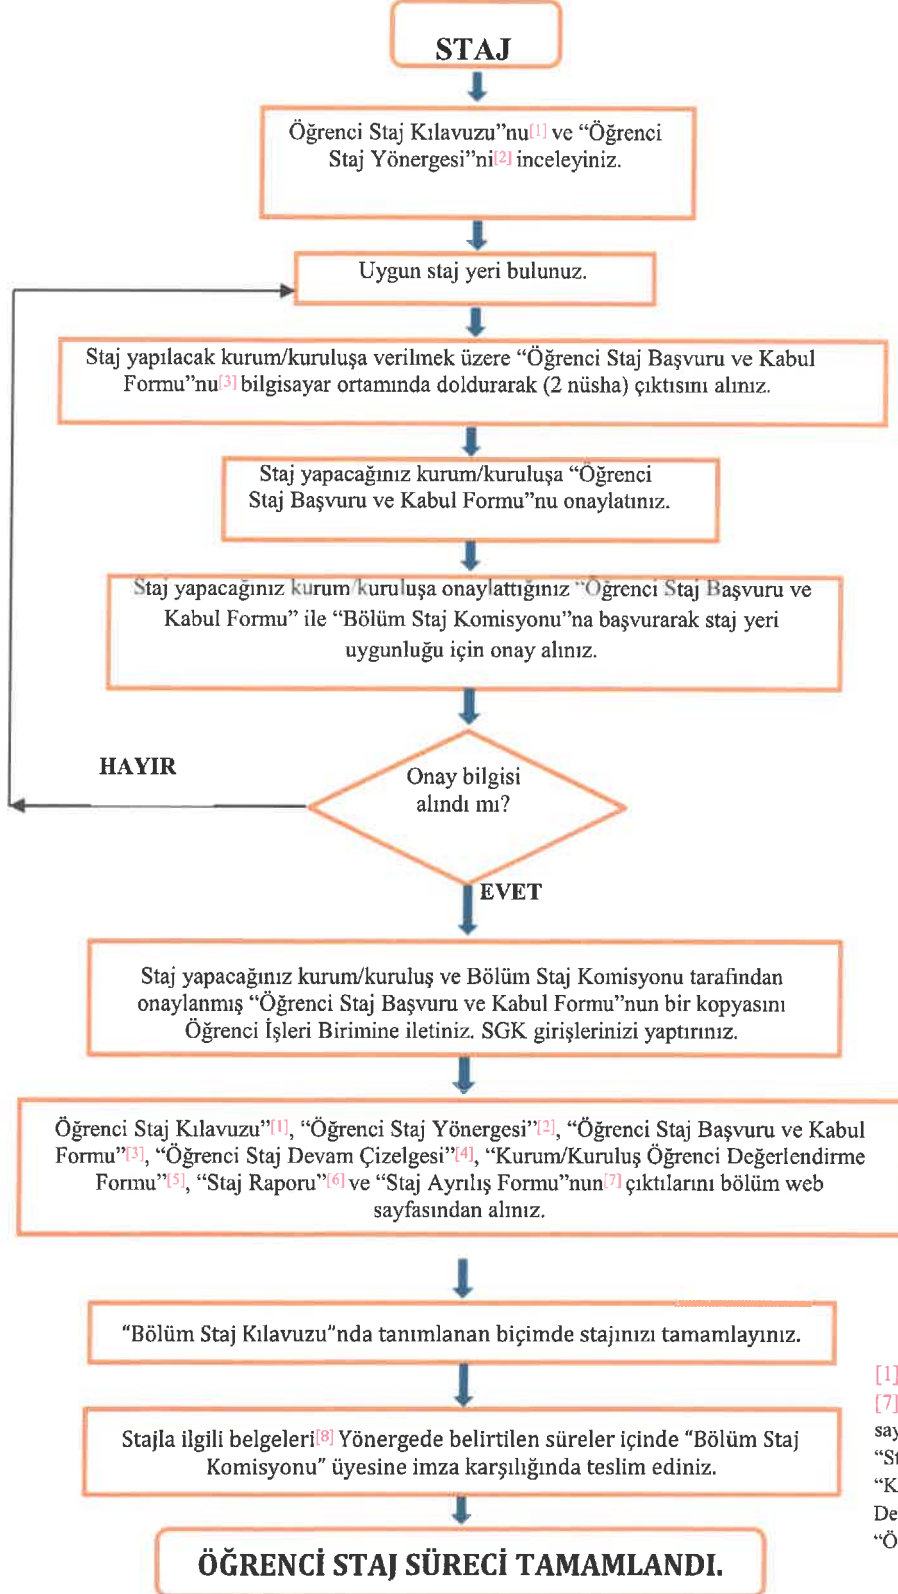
STAJ

Öğrenci Staj Kılavuzu"nu[1] ve "Öğrenci Staj Yönergesi"ni[2] inceleyiniz.

Uygun staj yeri bulunuz.

Staj yapılacak kurum/kuruluşa verilmek üzere "Öğrenci Staj Başvuru ve Kabul Formu"nu[3] bilgisayar ortamında doldurarak (2 nüsha) çıktısını alınız.

Staj yapacağınız kurum/kuruluşa "Öğrenci Staj Başvuru ve Kabul Formu"nu onaylatınız.

Staj yapacağınız kurum/kuruluşa onaylattığınız "Öğrenci Staj Başvuru ve Kabul Formu" ile "Bölüm Staj Komisyonu"na başvurarak staj yeri uygunluğu için onay alınız.

HAYIR

Onay bilgisi alındı mı?

EVET

Staj yapacağınız kurum/kuruluş ve Bölüm Staj Komisyonu tarafından onaylanmış "Öğrenci Staj Başvuru ve Kabul Formu"nun bir kopyasını Öğrenci İşleri Birimine iletiniz. SGK girişlerinizi yaptırınız.

Öğrenci Staj Kılavuzu"[1], "Öğrenci Staj Yönergesi"[2], "Öğrenci Staj Başvuru ve Kabul Formu"[3], "Öğrenci Staj Devam Çizelgesi"[4], "Kurum/Kuruluş Öğrenci Değerlendirme Formu"[5], "Staj Raporu"[6] ve "Staj Ayrılış Formu"nun[7] çıktılarını bölüm web sayfasından alınız.

"Bölüm Staj Kılavuzu"nda tanımlanan biçimde stajınızı tamamlayınız.

Stajla ilgili belgeleri[8] Yönergede belirtilen süreler içinde "Bölüm Staj Komisyonu" üyesine imza karşılığında teslim ediniz.

ÖĞRENCİ STAJ SÜRECİ TAMAMLANDI.

[1]
[7]
say
"S
"K
De
"Ö